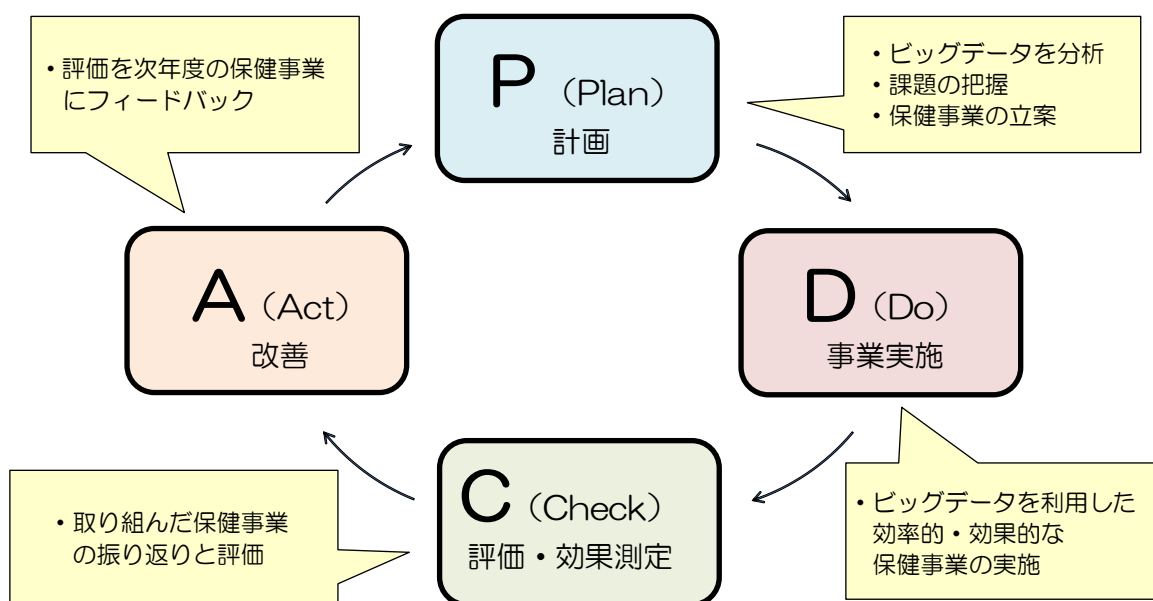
・評価を次年度の保健事業にフィードバック

P（Plan）
計画

・ビッグデータを分析
・課題の把握
・保健事業の立案

A（Act）
改善

D（Do）
事業実施

・取り組んだ保健事業の振り返りと評価

C（Check）
評価・効果測定

・ビッグデータを利用した効率的・効果的な保健事業の実施